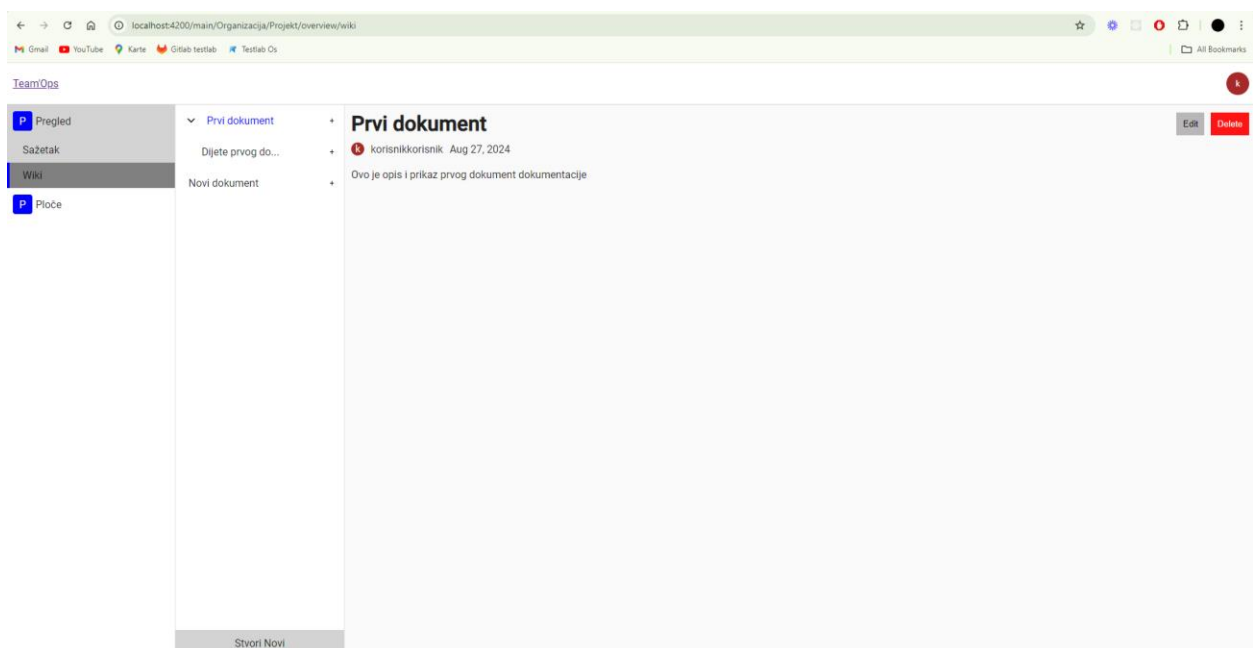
localhost:4200/main/Organizacija/Projekt/overview/wiki

Gmail YouTube Karte Gitlab testlab Testlab Os

All Bookmarks

TeamOps

k

P Pregled

Sažetak

Wiki

P Ploče

Prvi dokument +

Dijete prvog do... +

Novi dokument +

Stvori Novi

Prvi dokument

Edit Delete

k korisnikkorisnik Aug 27, 2024

Ovo je opis i prikaz prvog dokument dokumentacije